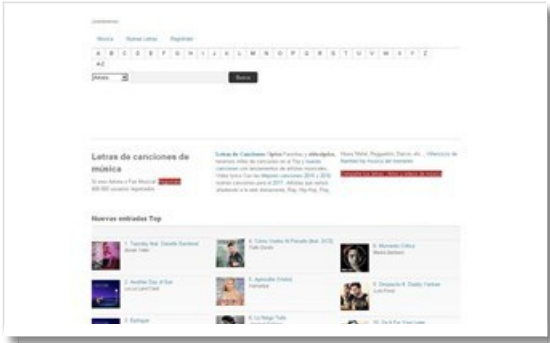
Musica Nuevas Letras Registrate

A B C D E F G H I J K L M N O P Q R S T U V W X Y Z

A-Z

Artista Buscar

Letras de canciones de música

Si eres fanino a Fan Musical Registrate

Letras de Canciones Lyrics

Nuevas entradas Top

1. Travesuras Nicky Jam

4. Cómo Curar Al Pasado

7. Mercedes Carta

2. Another Day of Sun

5. Agresión Cirilica

8. Despacito ft. Daddy Yankee Luis Fonsi

3. Sempre

6. La Mega Tuda

10. Do It For Your Lover